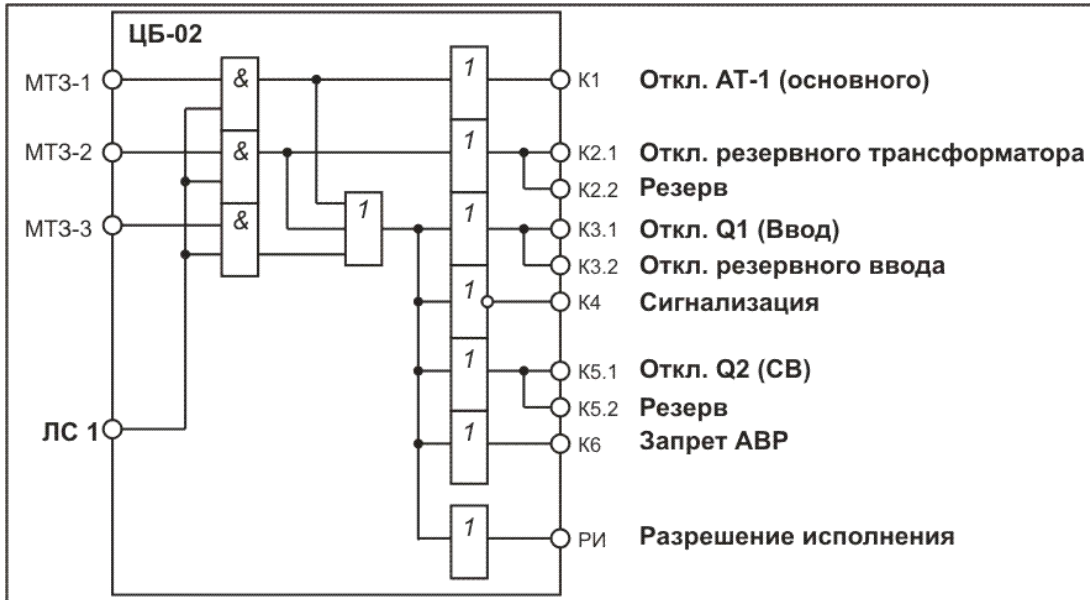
ЦБ-02

МТЗ-1
МТЗ-2
МТЗ-3
ЛС 1

&
&
&
1
1
1
1
1
1
1
1
1

К1 Откл. АТ-1 (основного)
К2.1 Откл. резервного трансформатора
К2.2 Резерв
К3.1 Откл. Q1 (Ввод)
К3.2 Откл. резервного ввода
К4 Сигнализация
К5.1 Откл. Q2 (СВ)
К5.2 Резерв
К6 Запрет АВР
РИ Разрешение исполнения